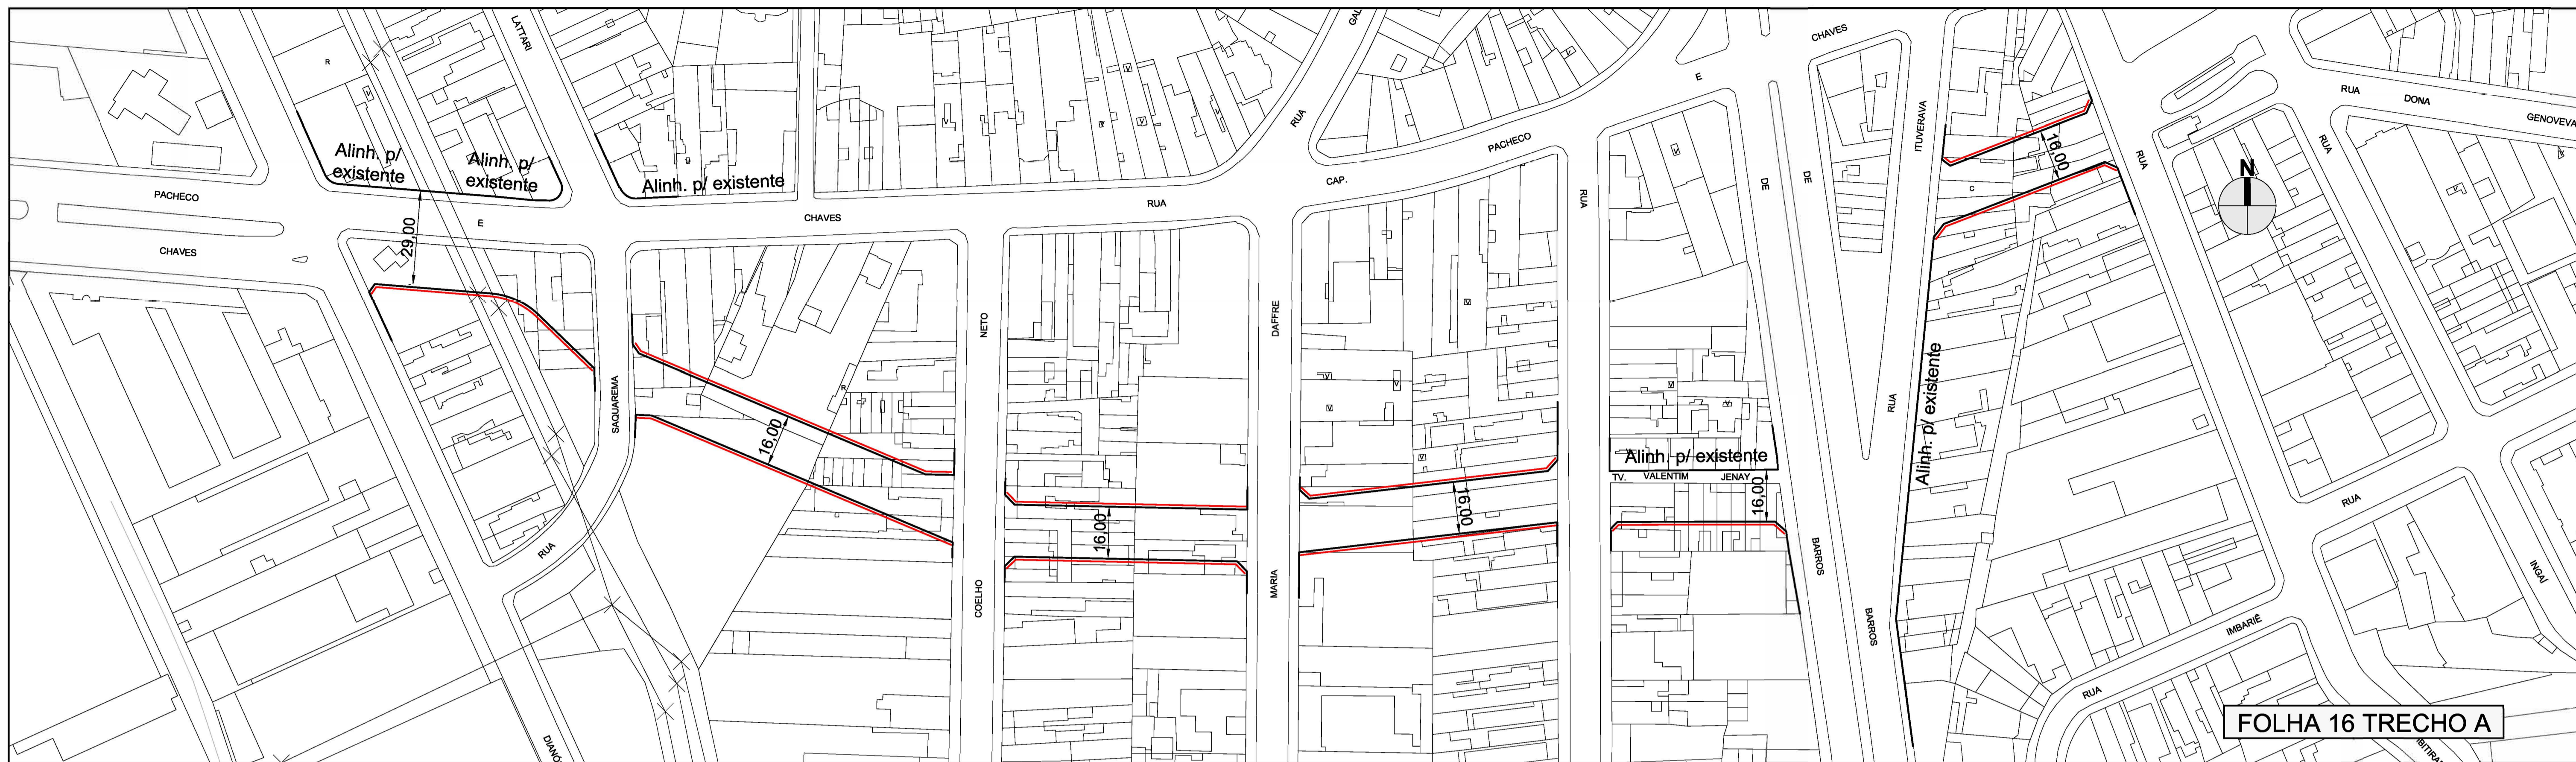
LATTARI
R
Alinh. p/ existente
Alinh. p/ existente
Alinh. p/ existente
PACHECO
CHAVES
E
CHAVES
29.00
RUA
GAL
RUA
PACHECO
CAP.
RUA
CHAVES
E
DE
DE
ITUVERAVA
RUA
RUA
DONA
GENOVEVA
RUA
N
16.00
C
SAQUAREMA
16.00
R
NETO
COELHO
16.00
DAFFRE
MARIA
16.00
RUA
Alinh. p/ existente
TV.
VALENTIM
JENAY
16.00
BARROS
BARROS
RUA
Alinh. p/ existente
RUA
INGAÍ
IMBARIÊ
RUA
RUA
DIANÓ
FOLHA 16 TRECHO A